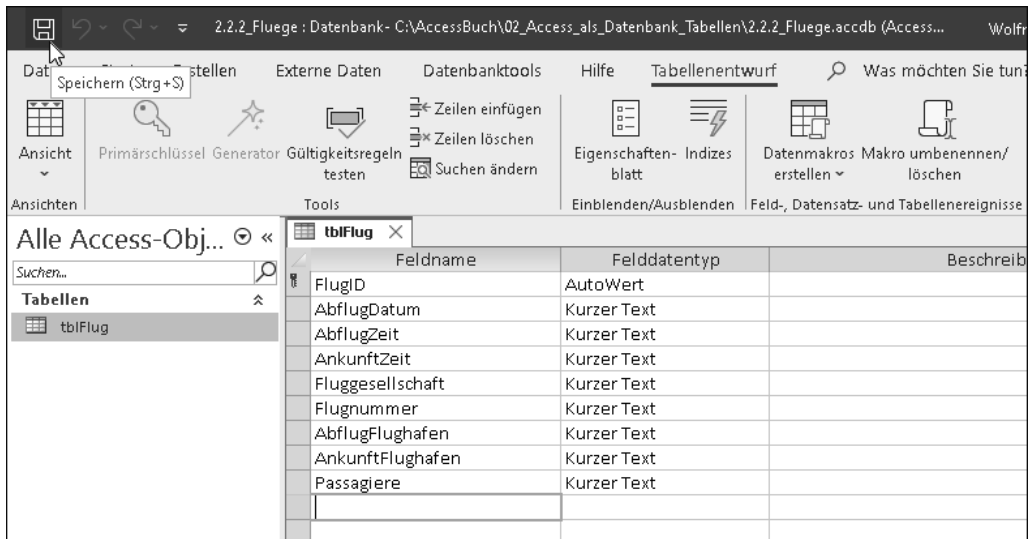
2.2.2_Fluege : Datenbank- C:\AccessBuch\02_Access_als_Datenbank_Tabellen\2.2.2_Fluege.accdb (Access... Wolfr

Dat Speichern (Strg+S) stellen Externe Daten Datenbanktools Hilfe Tabellenentwurf Was möchten Sie tun?

Ansicht Primärschlüssel Generator Gültigkeitsregeln testen Zeilen einfügen Zeilen löschen Suchen ändern Eigenschaftenblatt Indizes Datenmakros erstellen Makro umbenennen/löschen

Ansichten Tools Einblenden/Ausblenden Feld-, Datensatz- und Tabellenereignisse

Alle Access-Obj... «

Suchen...

Tabellen

tblFlug

tblFlug

| Feldname | Felddatentyp | Beschreib |
|---|---|---|
| FlugID | AutoWert | |
| AbflugDatum | Kurzer Text | |
| AbflugZeit | Kurzer Text | |
| AnkunftZeit | Kurzer Text | |
| Fluggesellschaft | Kurzer Text | |
| Flugnummer | Kurzer Text | |
| AbflugFlughafen | Kurzer Text | |
| AnkunftFlughafen | Kurzer Text | |
| Passagiere | Kurzer Text | |